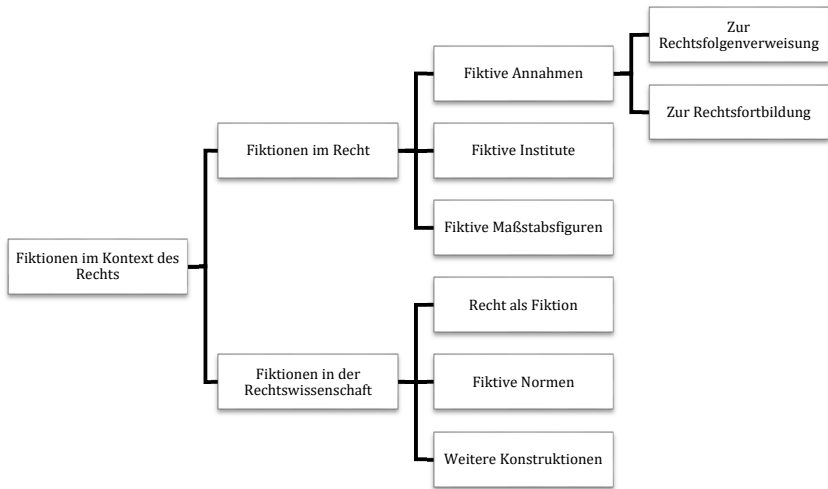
Fiktionen im Kontext des Rechts

Fiktionen im Recht

Fiktive Annahmen

Zur Rechtsfolgenverweisung

Zur Rechtsfortbildung

Fiktive Institute

Fiktive Maßstabsfiguren

Fiktionen in der Rechtswissenschaft

Recht als Fiktion

Fiktive Normen

Weitere Konstruktionen